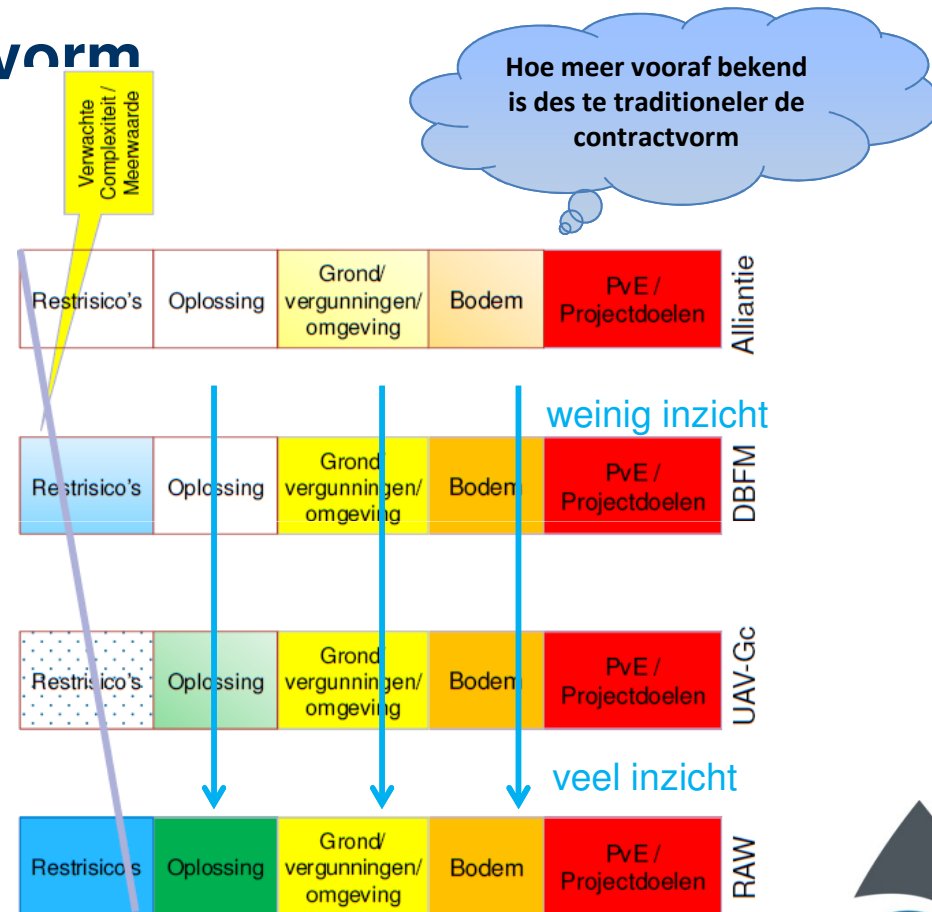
vorm

Verwachte Complexiteit / Meerwaarde

Hoe meer vooraf bekend is des te traditioneler de contractvorm

| Restrisico's | Oplossing | Grond/ vergunningen/ omgeving | Bodem | PvE / Projectdoelen | Alliantie |
|---|---|---|---|---|---|

weinig inzicht

| Restrisico's | Oplossing | Grond/ vergunningen/ omgeving | Bodem | PvE / Projectdoelen | DBFM |
|---|---|---|---|---|---|

| Restrisico's | Oplossing | Grond/ vergunningen/ omgeving | Bodem | PvE / Projectdoelen | UAV-Gc |
|---|---|---|---|---|---|

veel inzicht

| Restrisico's | Oplossing | Grond/ vergunningen/ omgeving | Bodem | PvE / Projectdoelen | RAW |
|---|---|---|---|---|---|